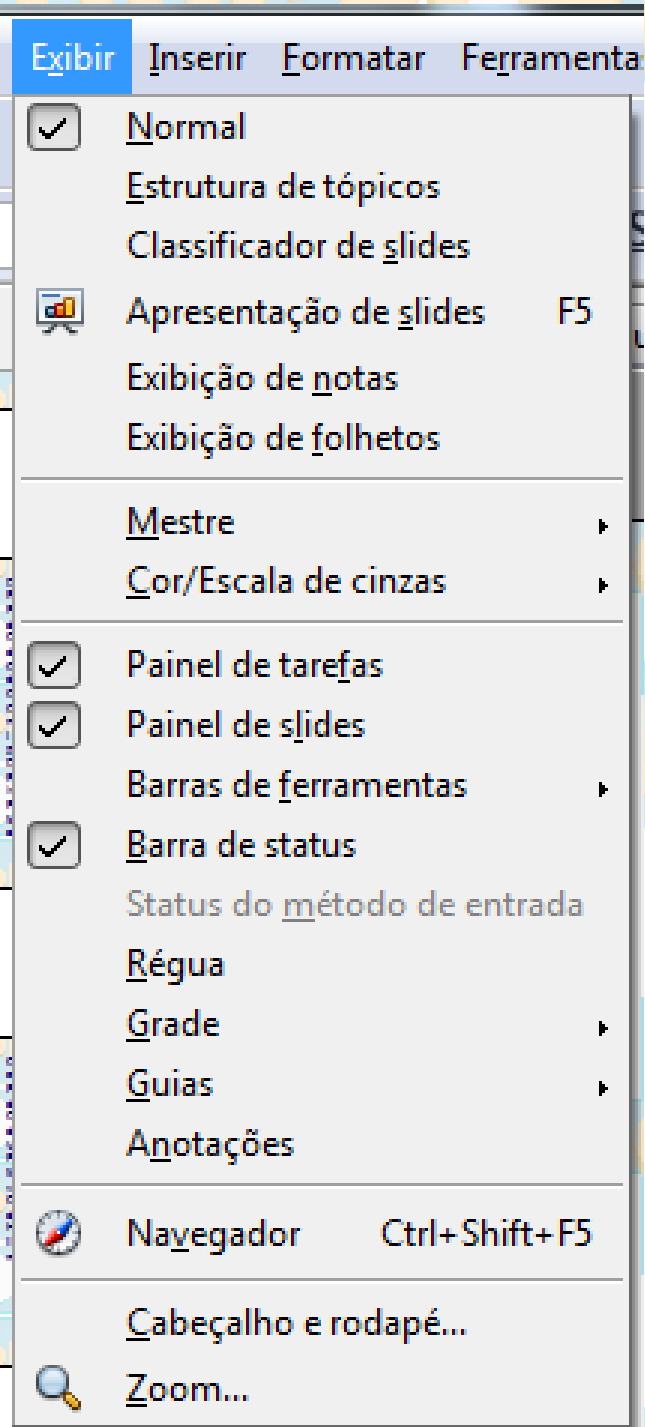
Exibir Inserir Formatar Ferramenta

Normal
Estrutura de tópicos
Classificador de slides
Apresentação de slides F5
Exibição de notas
Exibição de folhetos

Mestre
Cor/Escala de cinzas

Painel de tarefas
Painel de slides
Barras de ferramentas
Barra de status
Status do método de entrada
Régua
Grade
Guias
Anotações

Navegador Ctrl+Shift+F5

Cabeçalho e rodapé...
Zoom...